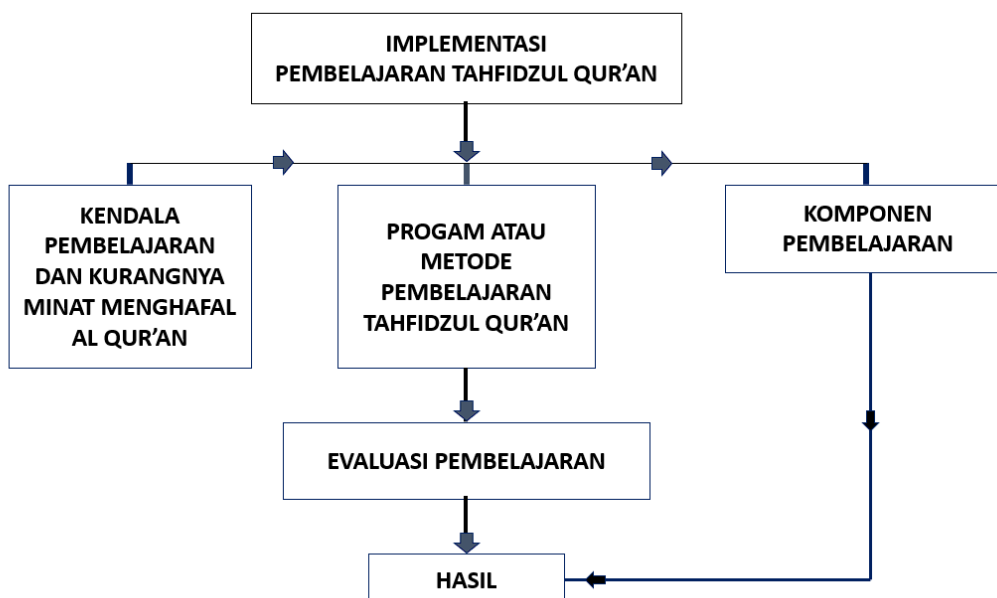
IMPLEMENTASI PEMBELAJARAN TAHFIDZUL QUR'AN

KENDALA PEMBELAJARAN DAN KURANGNYA MINAT MENGHAFAL AL QUR'AN

PROGAM ATAU METODE PEMBELAJARAN TAHFIDZUL QUR'AN

KOMPONEN PEMBELAJARAN

EVALUASI PEMBELAJARAN

HASIL